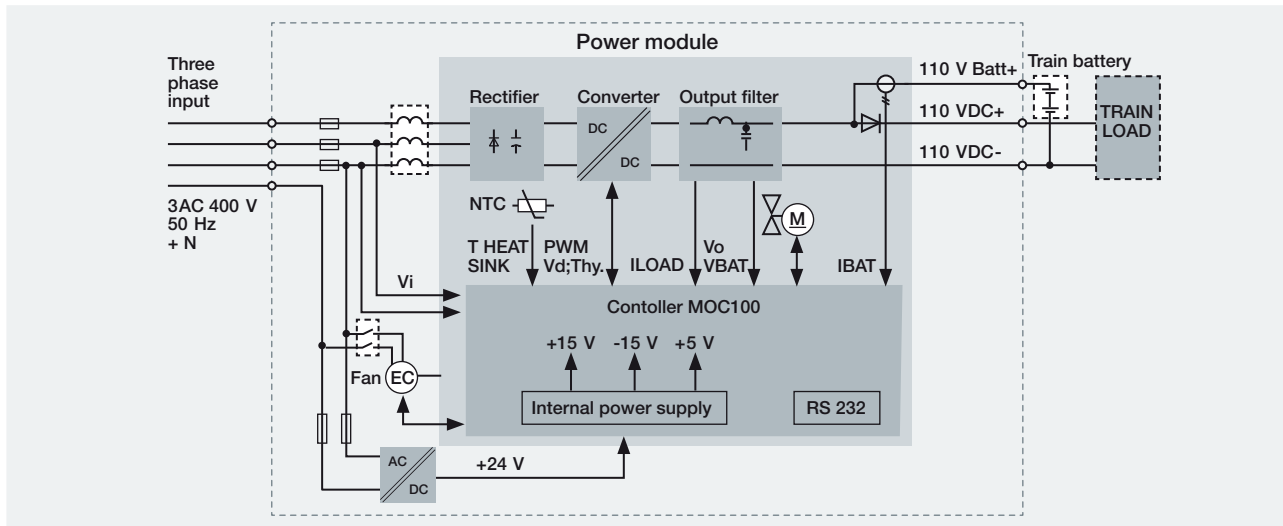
Power module

Three phase input

3AC 400 V
50 Hz
+ N

Rectifier

Converter

DC

DC

Output filter

110 V Batt+

Train battery

110 VDC+

TRAIN LOAD

110 VDC-

NTC

M

T HEAT SINK

PWM Vd;Thy.

ILOAD

Vo VBAT

IBAT

Vi

Contoller MOC100

+15 V

-15 V

+5 V

Fan

EC

Internal power supply

RS 232

AC

DC

+24 V